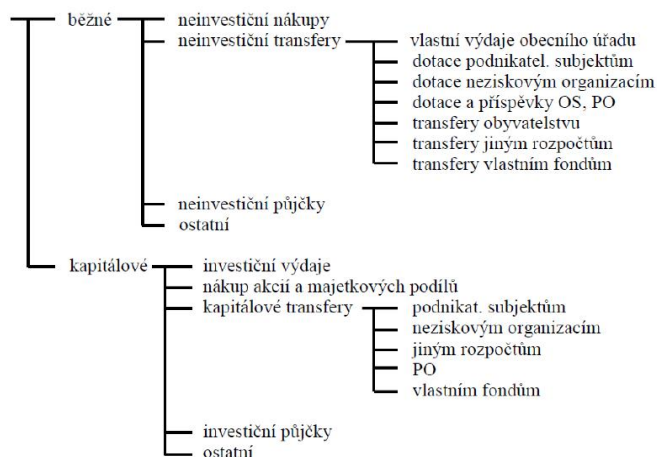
běžné
neinvestiční nákupy
neinvestiční transfery
vlastní výdaje obecního úřadu
dotace podnikatel. subjektům
dotace neziskovým organizacím
dotace a příspěvky OS, PO
transfery obyvatelstvu
transfery jiným rozpočtům
transfery vlastním fondům
neinvestiční půjčky
ostatní

kapitálové
investiční výdaje
nákup akcií a majetkových podílů
kapitálové transfery
podnikat. subjektům
neziskovým organizacím
jiným rozpočtům
PO
vlastním fondům
investiční půjčky
ostatní